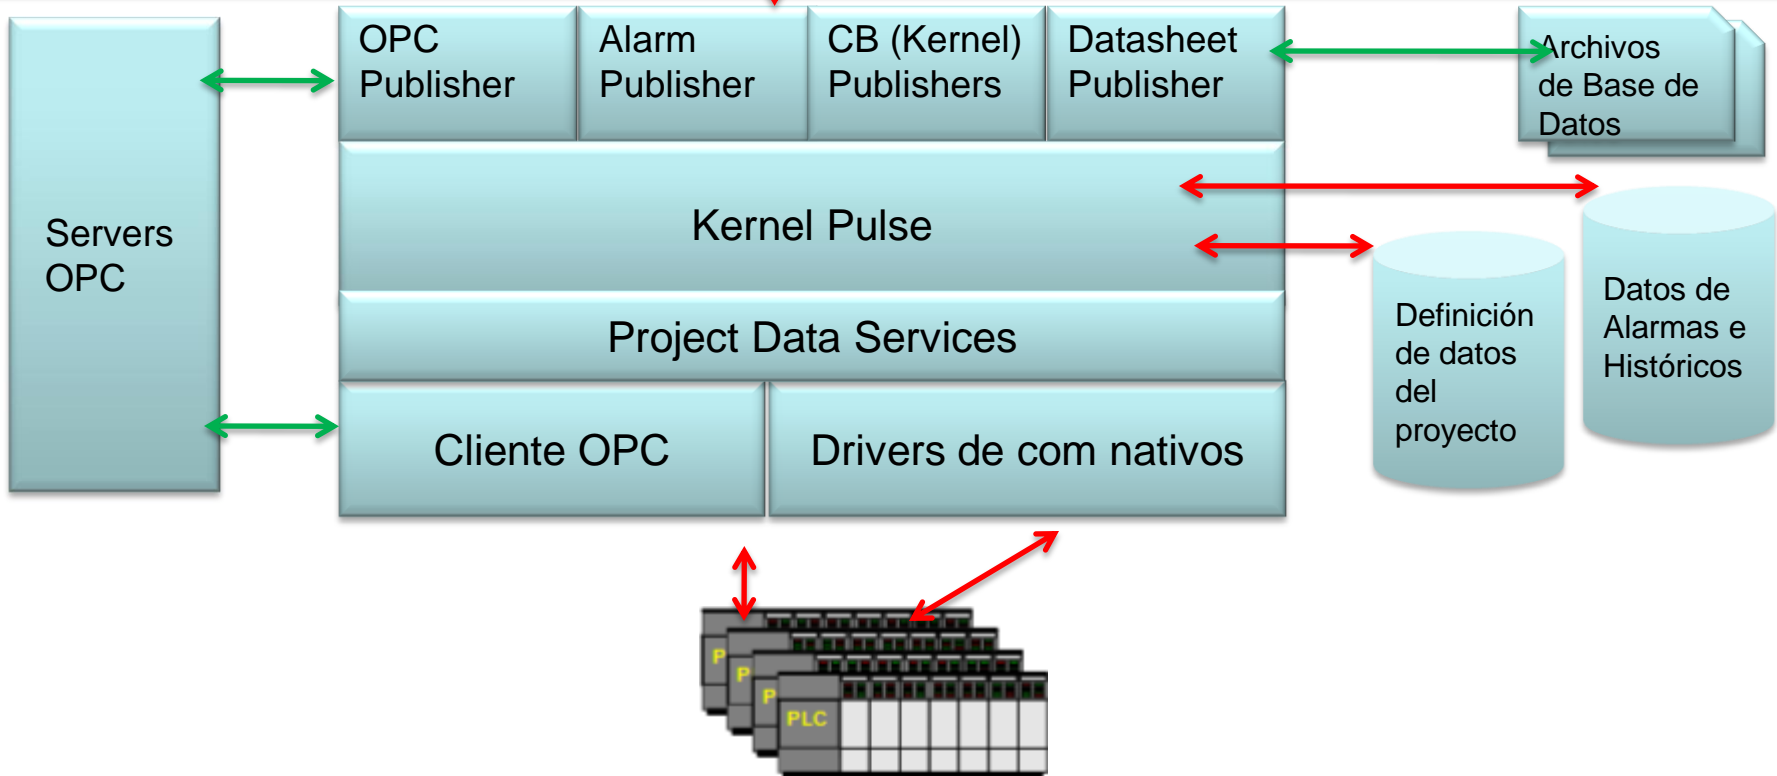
Servers OPC

OPC Publisher

Alarm Publisher

CB (Kernel) Publishers

Datasheet Publisher

Archivos de Base de Datos

Kernel Pulse

Project Data Services

Cliente OPC

Drivers de com nativos

Definición de datos del proyecto

Datos de Alarmas e Históricos

P

P

P

PLC